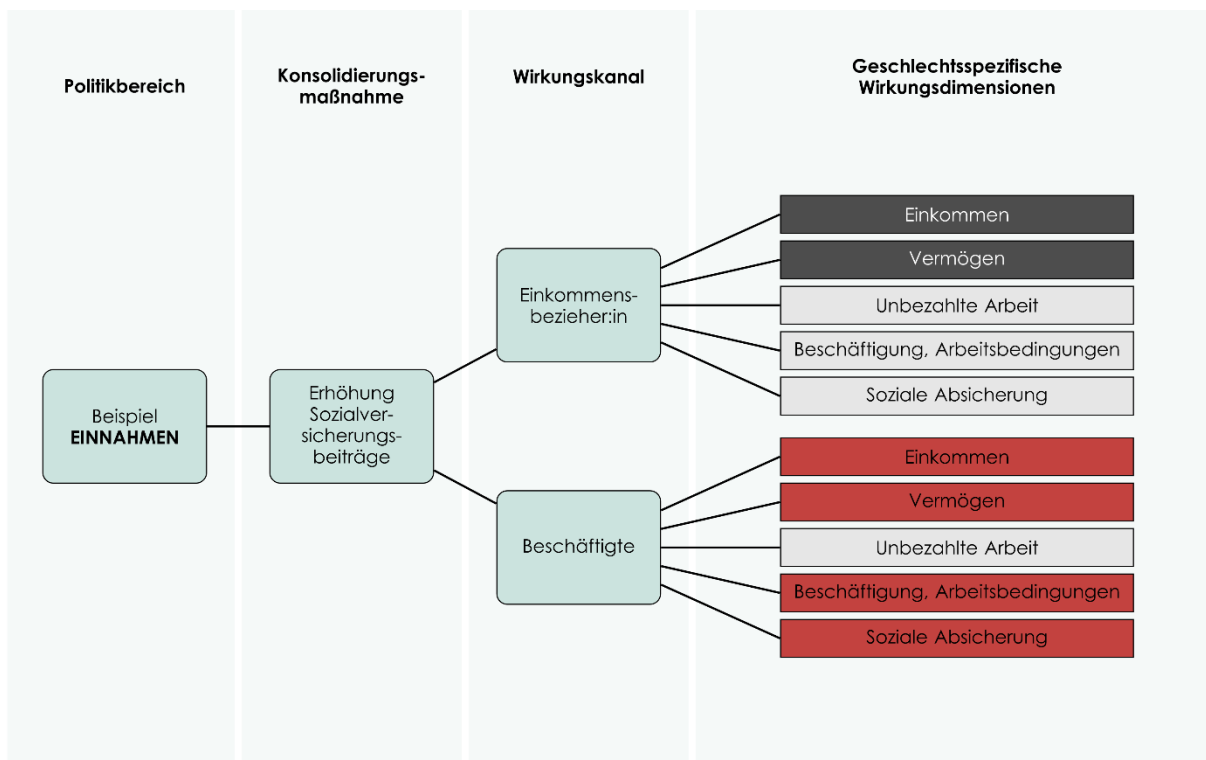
Politikbereich

Konsolidierungsmaßnahme

Wirkungskanal

Geschlechtsspezifische Wirkungsdimensionen

Beispiel **EINNAHMEN**

Erhöhung Sozialversicherungsbeiträge

Einkommensbezieher:in

Beschäftigte

Einkommen

Vermögen

Unbezahlte Arbeit

Beschäftigung, Arbeitsbedingungen

Soziale Absicherung

Einkommen

Vermögen

Unbezahlte Arbeit

Beschäftigung, Arbeitsbedingungen

Soziale Absicherung